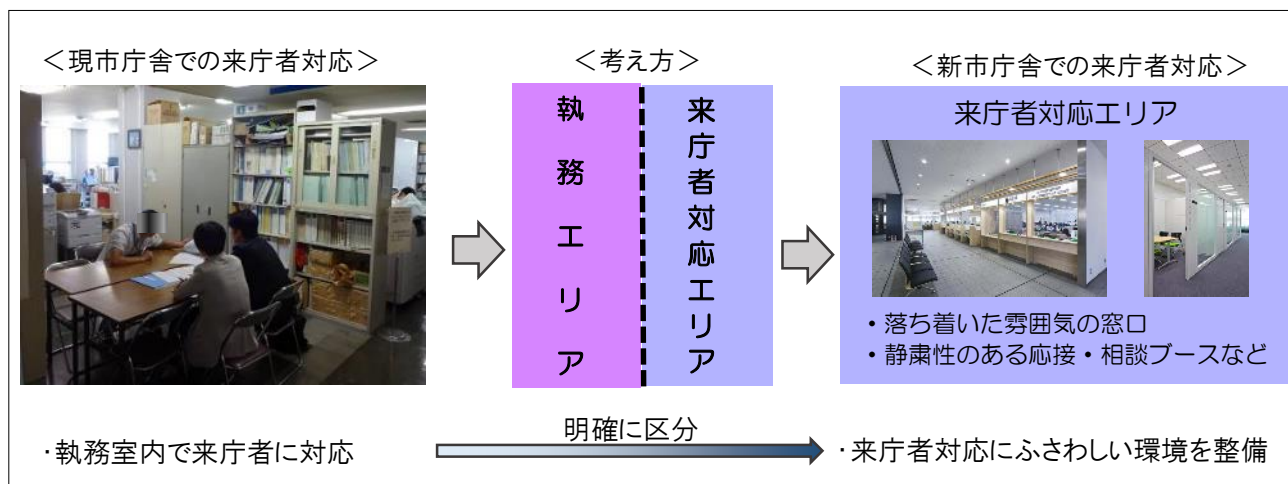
＜現市庁舎での来庁者対応＞

＜考え方＞

執務エリア

来庁者対応エリア

＜新市庁舎での来庁者対応＞

来庁者対応エリア

・落ち着いた雰囲気の窓口
・静粛性のある応接・相談ブースなど

・執務室内で来庁者に対応

明確に区分

・来庁者対応にふさわしい環境を整備